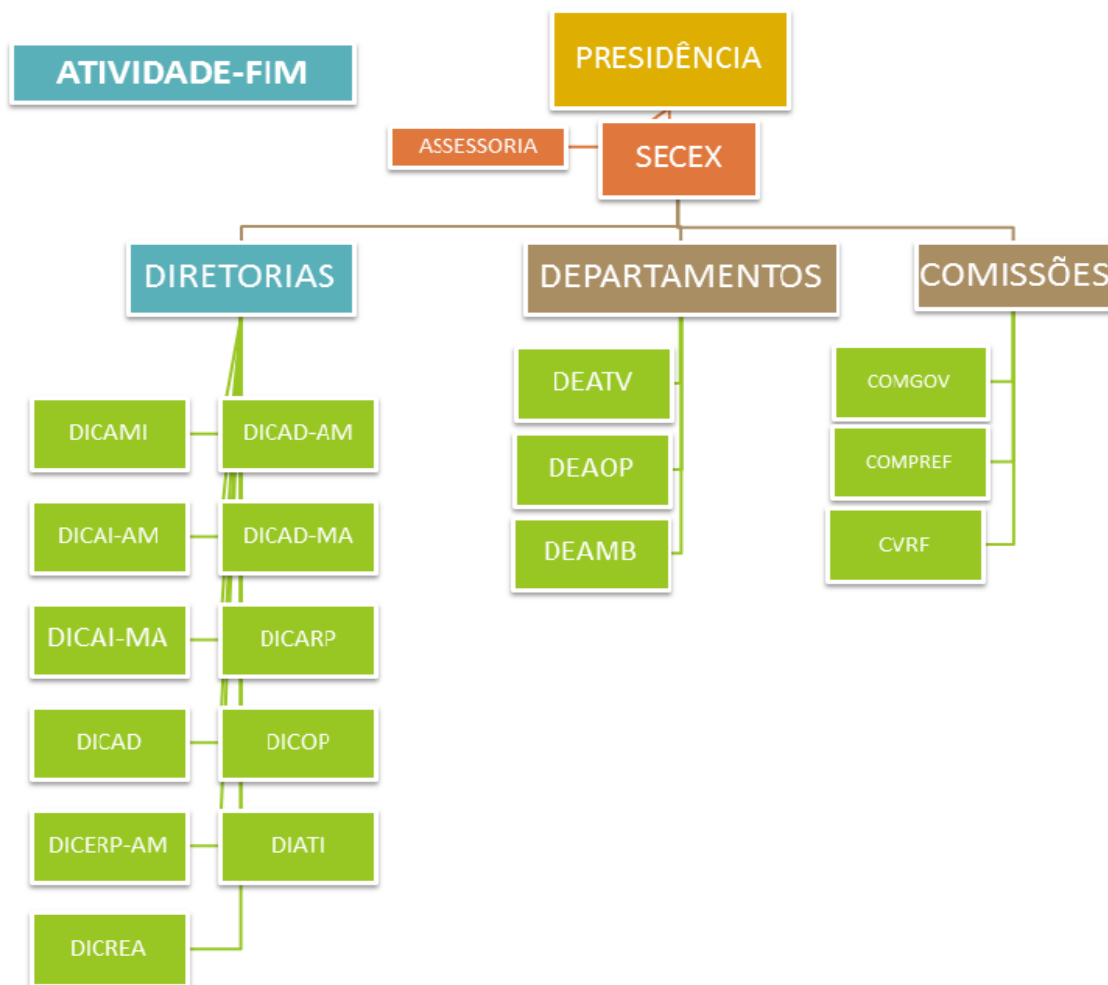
ATIVIDADE-FIM

PRESIDÊNCIA

ASSESSORIA

SECEX

DIRETORIAS

DEPARTAMENTOS

COMISSÕES

DICAMI

DICAD-AM

DICAI-AM

DICAD-MA

DICAI-MA

DICARP

DICAD

DICOP

DICERP-AM

DIATI

DICREA

DEATV

DEAOP

DEAMB

COMGOV

COMPREF

CVRF